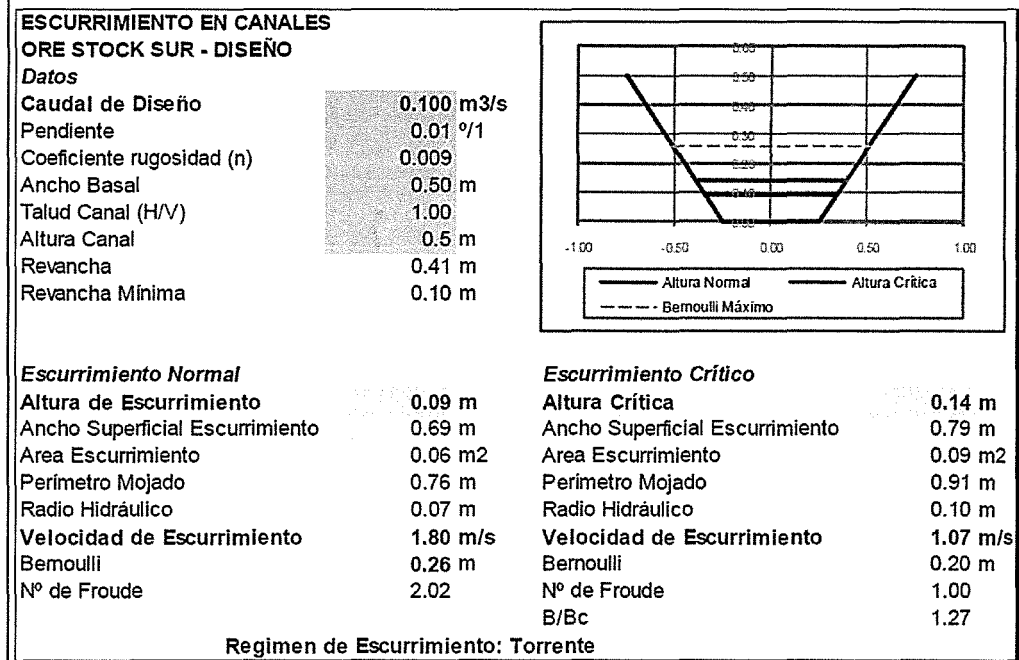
ESCURRIMIENTO EN CANALES
ORE STOCK SUR - DISEÑO
Datos

| | |
|---|---|
| Caudal de Diseño | 0.100 m3/s |
| Pendiente | 0.01 °/1 |
| Coeficiente rugosidad (n) | 0.009 |
| Ancho Basal | 0.50 m |
| Talud Canal (H/V) | 1.00 |
| Altura Canal | 0.5 m |
| Revancha | 0.41 m |
| Revancha Mínima | 0.10 m |

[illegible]
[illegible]
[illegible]
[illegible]
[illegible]
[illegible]
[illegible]
-1.00 -0.50 0.00 0.50 1.00
Altura Normal
Altura Crítica
Bernoulli Máximo

Escurrimiento Normal

| | |
|---|---|
| Altura de Escurrimiento | 0.09 m |
| Ancho Superficial Escurrimiento | 0.69 m |
| Area Escurrimiento | 0.06 m2 |
| Perimetro Mojado | 0.76 m |
| Radio Hidráulico | 0.07 m |
| Velocidad de Escurrimiento | 1.80 m/s |
| Bernoulli | 0.26 m |
| Nº de Froude | 2.02 |

Escurrimiento Crítico

| | |
|---|---|
| Altura Crítica | 0.14 m |
| Ancho Superficial Escurrimiento | 0.79 m |
| Area Escurrimiento | 0.09 m2 |
| Perimetro Mojado | 0.91 m |
| Radio Hidráulico | 0.10 m |
| Velocidad de Escurrimiento | 1.07 m/s |
| Bernoulli | 0.20 m |
| Nº de Froude | 1.00 |
| B/Bc | 1.27 |

Regimen de Escurrimiento: Torrente